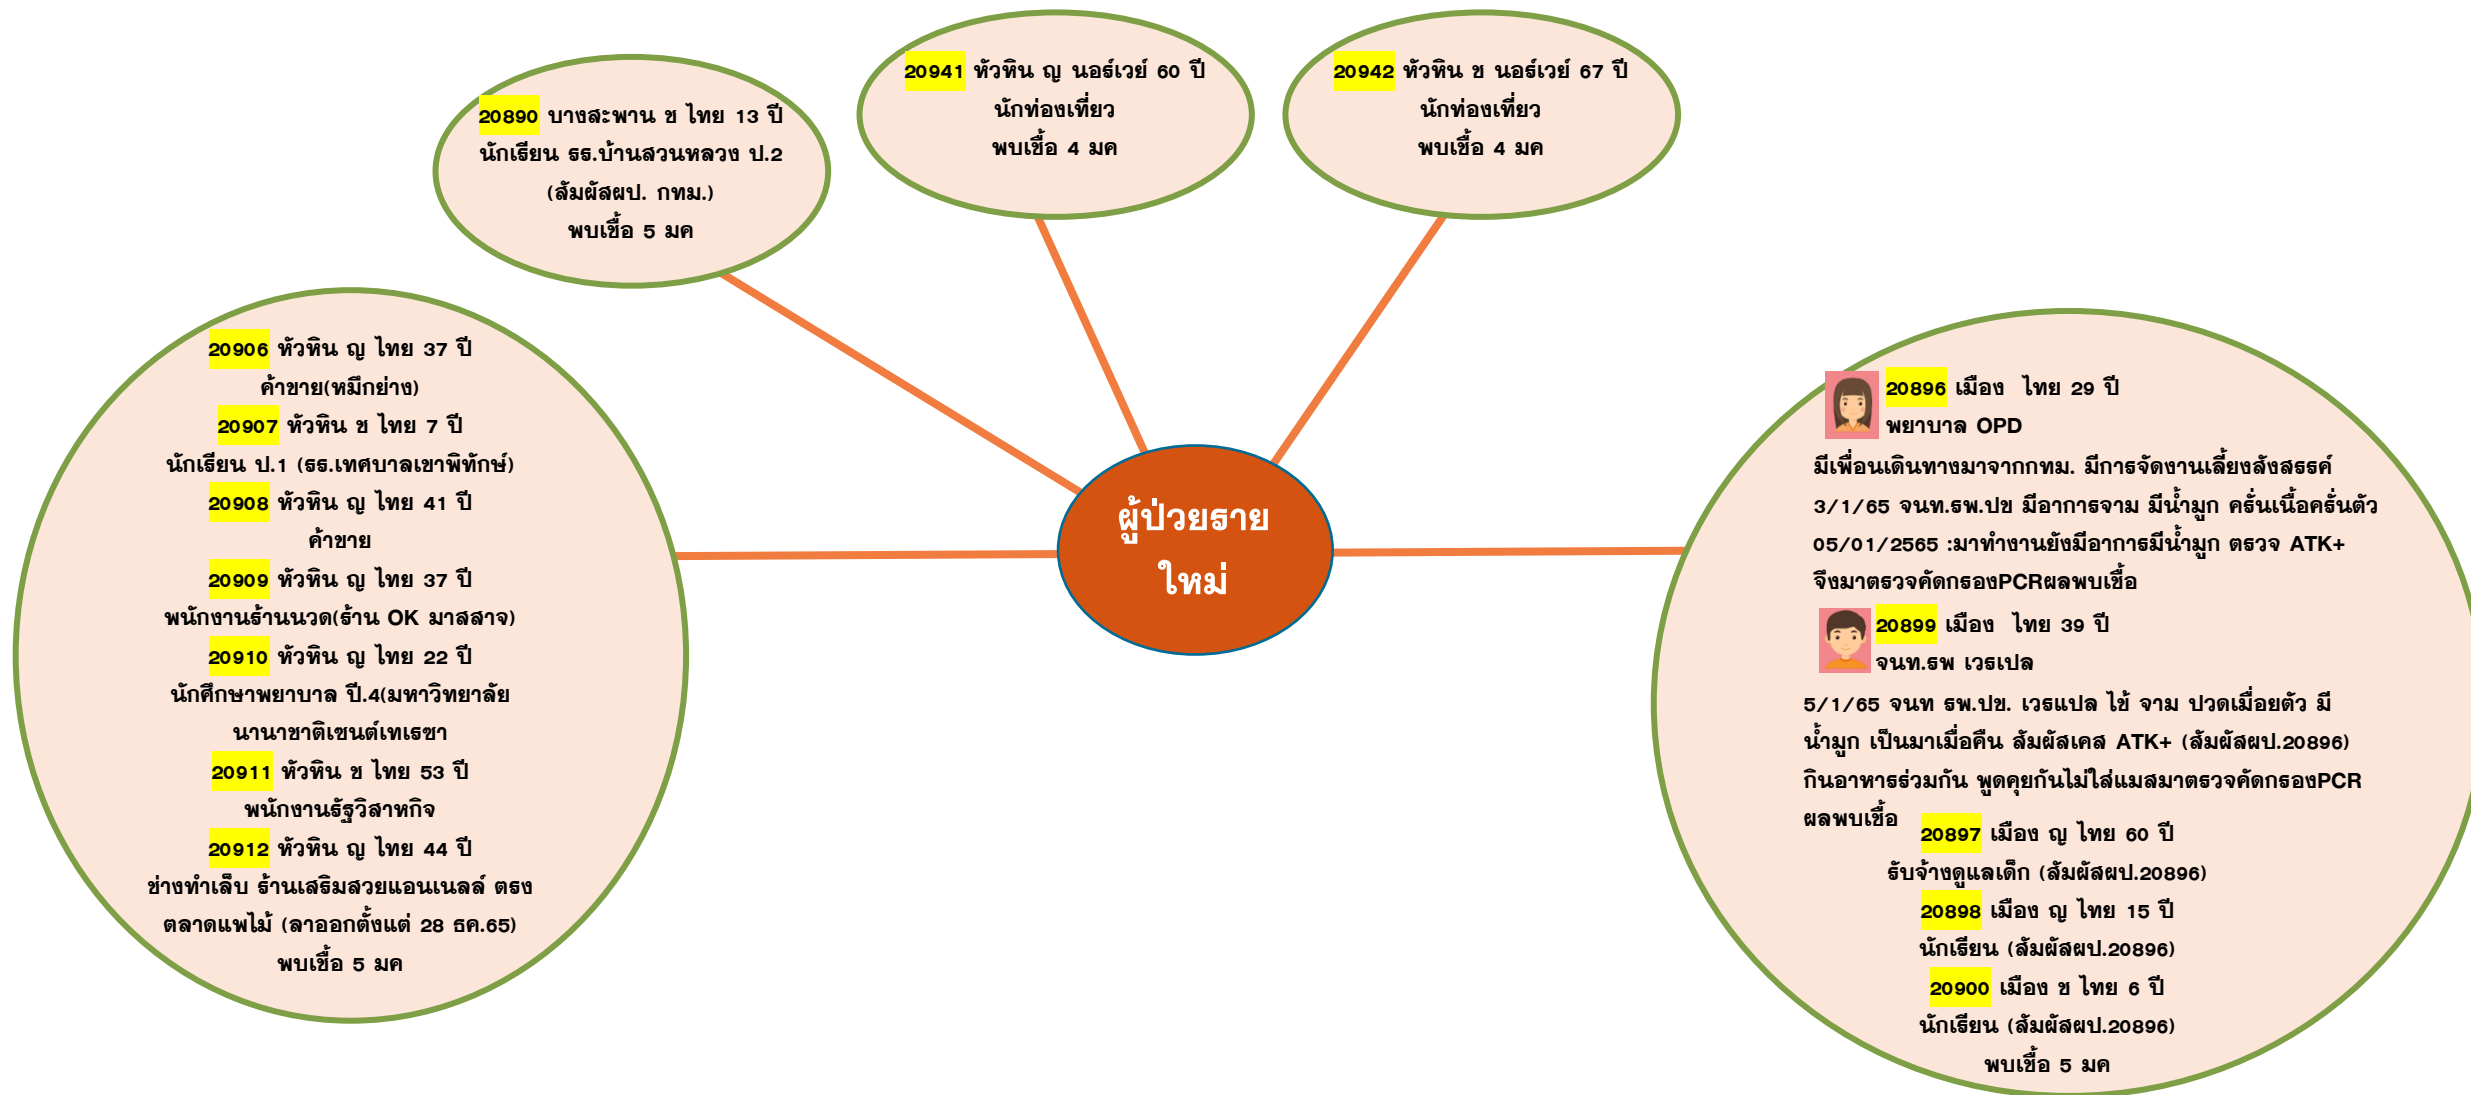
20890 บางสะพาน ช ไทย 13 ปี
นักเรียน ธร.บ้านสวนหลวง ป.2
(สัมผัสผป. กทม.)
พบเชื้อ 5 มค

20941 หัวหิน ญ นอร์เวย์ 60 ปี
นักท่องเที่ยว
พบเชื้อ 4 มค

20942 หัวหิน ช นอร์เวย์ 67 ปี
นักท่องเที่ยว
พบเชื้อ 4 มค

ผู้ป่วยราย
ใหม่

20906 หัวหิน ญ ไทย 37 ปี
ค้าขาย(หมึกย่าง)
20907 หัวหิน ช ไทย 7 ปี
นักเรียน ป.1 (ธร.เทศบาลเขาพิทักษ์)
20908 หัวหิน ญ ไทย 41 ปี
ค้าขาย
20909 หัวหิน ญ ไทย 37 ปี
พนักงานร้านนวด(ร้าน OK มาสสาจ)
20910 หัวหิน ญ ไทย 22 ปี
นักศึกษาพยาบาล ปี.4(มหาวิทยาลัย
นานาชาติเซนต์เทเรซา
20911 หัวหิน ช ไทย 53 ปี
พนักงานรัฐวิสาหกิจ
20912 หัวหิน ญ ไทย 44 ปี
ช่างทำเล็บ ร้านเสริมสวยแอนเนลล์ ตรง
ตลาดแพไม้ (ลาออกตั้งแต่ 28 ธค.65)
พบเชื้อ 5 มค

20896 เมือง ไทย 29 ปี
พยาบาล OPD
มีเพื่อนเดินทางมาจากกทม. มีการจัดงานเลี้ยงสังสรรค์
3/1/65 จนท.รพ.ปข มีอาการจาม มีน้ำมูก ครั่นเนื้อครั่นตัว
05/01/2565 :มาทำงานยังมีอาการมีน้ำมูก ตรวจ ATK+
จึงมาตรวจคัดกรองPCRผลพบเชื้อ
20899 เมือง ไทย 39 ปี
จนท.รพ เวรเปล
5/1/65 จนท รพ.ปข. เวรแปล ไข้ จาม ปวดเมื่อยตัว มี
น้ำมูก เป็นมาเมื่อคืน สัมผัสเคส ATK+ (สัมผัสผป.20896)
กินอาหารร่วมกัน พูดคุยกันไม่ใส่แมสมาตรวจคัดกรองPCR
ผลพบเชื้อ
20897 เมือง ญ ไทย 60 ปี
รับจ้างดูแลเด็ก (สัมผัสผป.20896)
20898 เมือง ญ ไทย 15 ปี
นักเรียน (สัมผัสผป.20896)
20900 เมือง ช ไทย 6 ปี
นักเรียน (สัมผัสผป.20896)
พบเชื้อ 5 มค